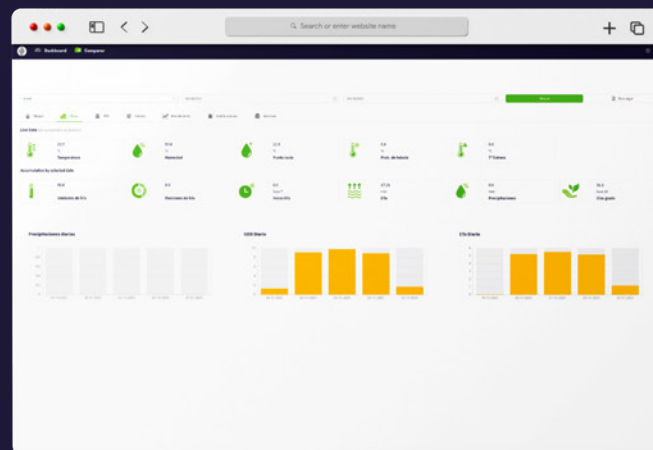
Search or enter website name

Dashboard Compare

Live Data

Temperatura

Humedad

Punto rocío

Prot. de follaje

T° Exterior

Accumulative by selected date

Horas de frío

ETo

Precipitaciones

Precipitaciones diarias

GDD Diario

ETo Diario